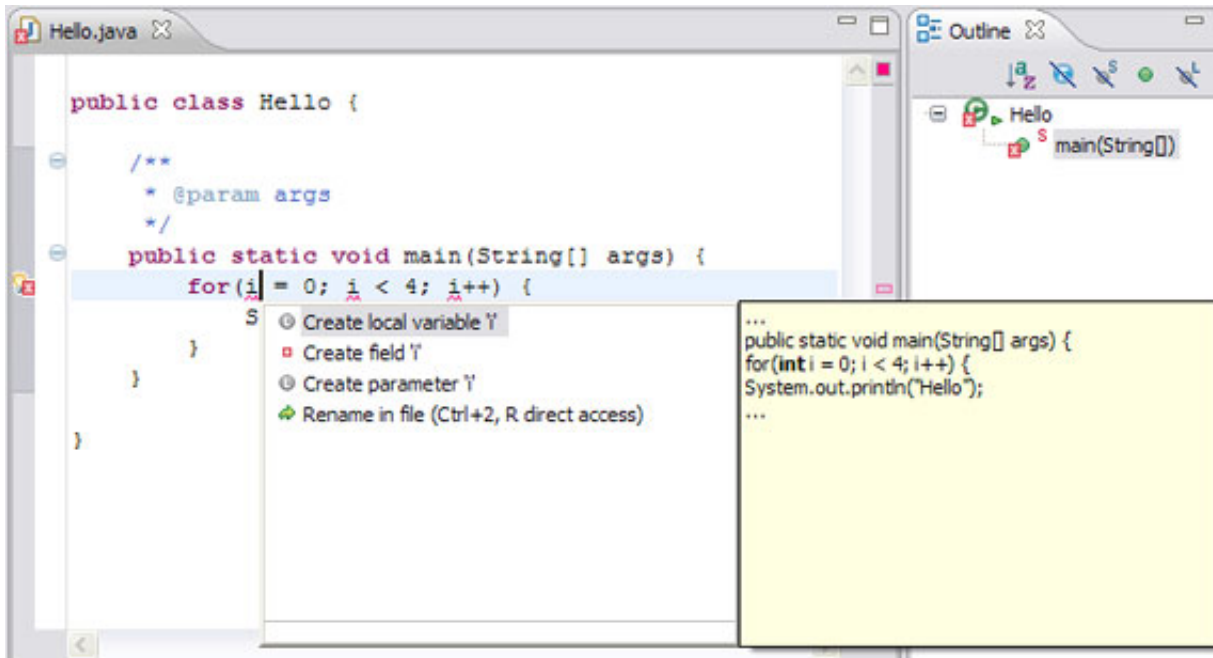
Hello.java

public class Hello {

/**
* @param args
*/
public static void main(String[] args) {
for(i = 0; i < 4; i++) {
S
}
}

}

Create local variable 'i'
Create field 'i'
Create parameter 'i'
Rename in file (Ctrl+2, R direct access)

...
public static void main(String[] args) {
for(int i = 0; i < 4; i++) {
System.out.println("Hello");
...

Outline

Hello
S main(String[])